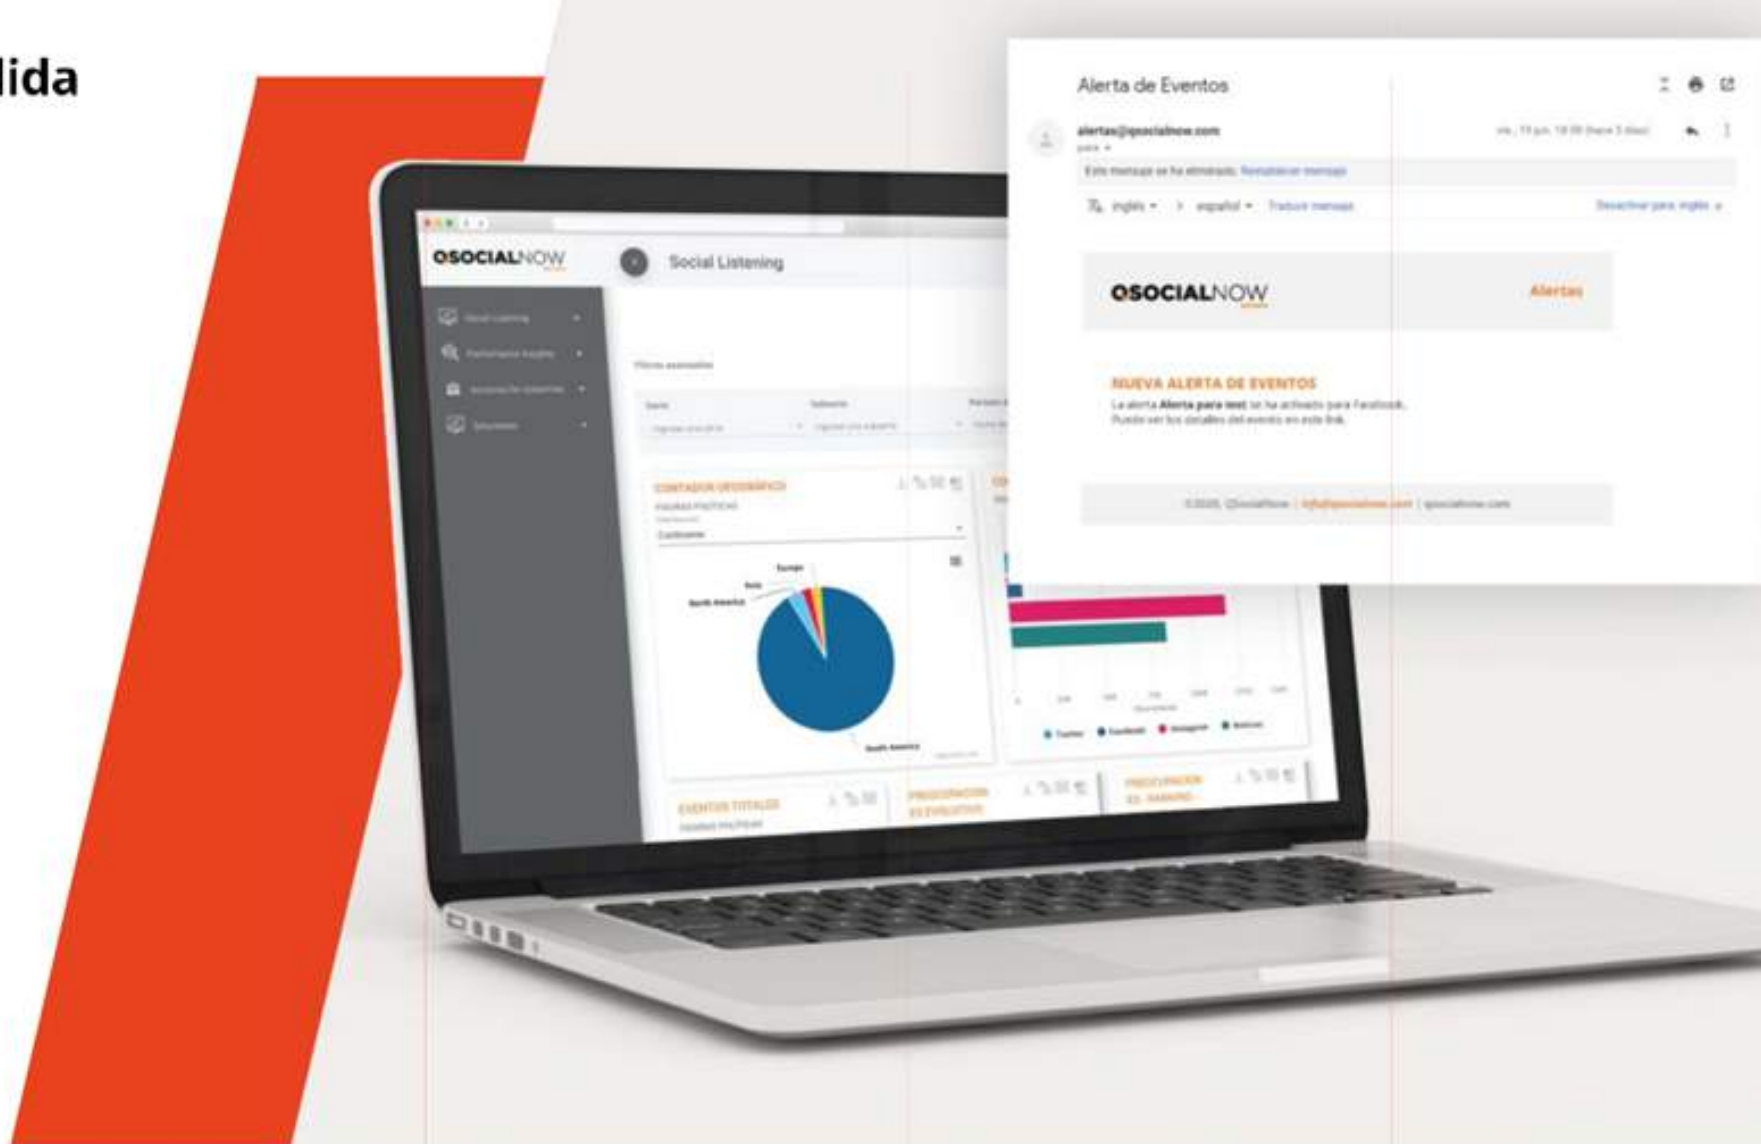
lida

Alerta de Eventos

alertas@qsocialnow.com
para

Este mensaje se ha eliminado. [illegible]

inglés → español Traducir mensaje

Desactivar para: inglés

OSOCIALNOW

Alertas

NUEVA ALERTA DE EVENTOS
La alerta Alerta para test se ha activado para Facebook.
Puede ver los detalles del evento en este link.

©2020, QSocialNow | info@qsocialnow.com | qsocialnow.com

OSOCIALNOW

Social Listening

Filtros avanzados

CONTADOR GEOGRÁFICO
FIGURAS POLÍTICAS

Europe
Asia
North America
South America

Twitter Facebook Instagram Noticias

EVENTOS TOTALES
FIGURAS POLÍTICAS

PREOCUPACIÓN ES EVOLUTIVO

PREOCUPACIÓN ES RANKING